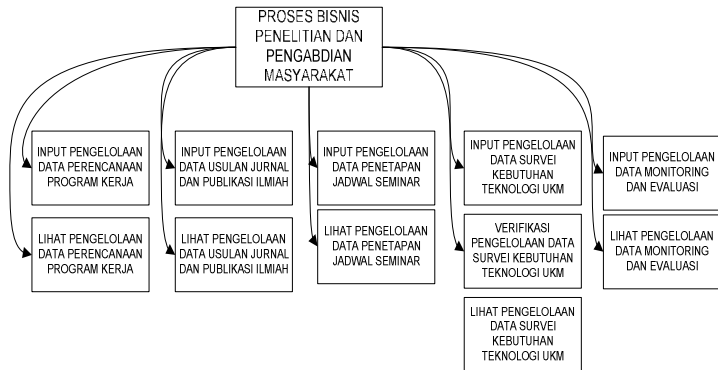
PROSES BISNIS PENELITIAN DAN PENGABDIAN MASYARAKAT

INPUT PENGELOLAAN DATA PERENCANAAN PROGRAM KERJA

LIHAT PENGELOLAAN DATA PERENCANAAN PROGRAM KERJA

INPUT PENGELOLAAN DATA USULAN JURNAL DAN PUBLIKASI ILMIAH

LIHAT PENGELOLAAN DATA USULAN JURNAL DAN PUBLIKASI ILMIAH

INPUT PENGELOLAAN DATA PENETAPAN JADWAL SEMINAR

LIHAT PENGELOLAAN DATA PENETAPAN JADWAL SEMINAR

INPUT PENGELOLAAN DATA SURVEI KEBUTUHAN TEKNOLOGI UKM

VERIFIKASI PENGELOLAAN DATA SURVEI KEBUTUHAN TEKNOLOGI UKM

LIHAT PENGELOLAAN DATA SURVEI KEBUTUHAN TEKNOLOGI UKM

INPUT PENGELOLAAN DATA MONITORING DAN EVALUASI

LIHAT PENGELOLAAN DATA MONITORING DAN EVALUASI